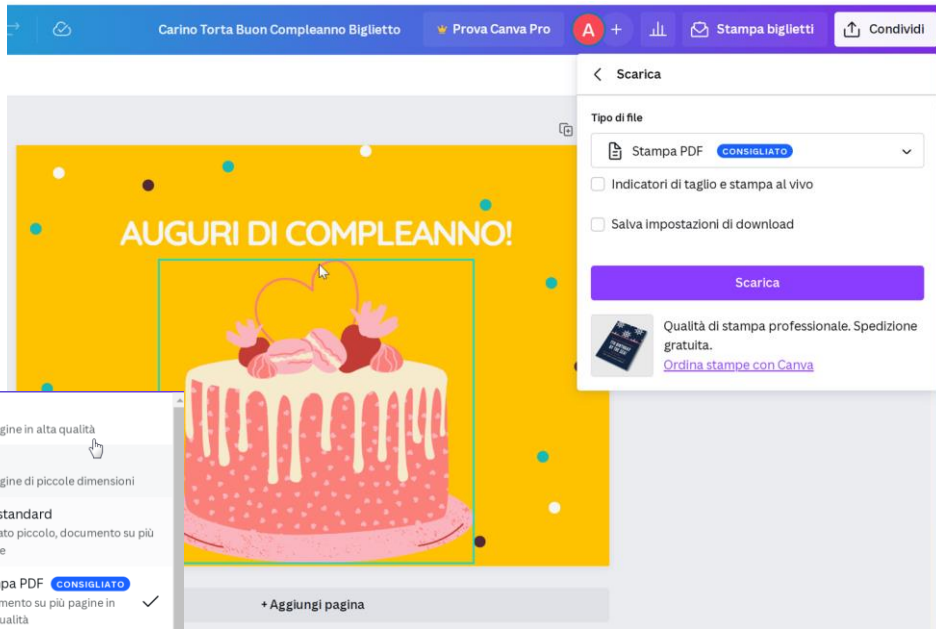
Carino Torta Buon Compleanno Biglietto

Prova Canva Pro

A

+

Stampa biglietti

Condividi

Scarica

Tipo di file

Stampa PDF CONSIGLIATO

Indicatori di taglio e stampa al vivo

Salva impostazioni di download

Scarica

Qualità di stampa professionale. Spedizione gratuita.

Ordina stampe con Canva

AUGURI DI COMPLEANNO!

gine in alta qualità

gine di piccole dimensioni

standard

ato piccolo, documento su più

e

pa PDF CONSIGLIATO

mento su più pagine in

ualità

+ Aggiungi pagina